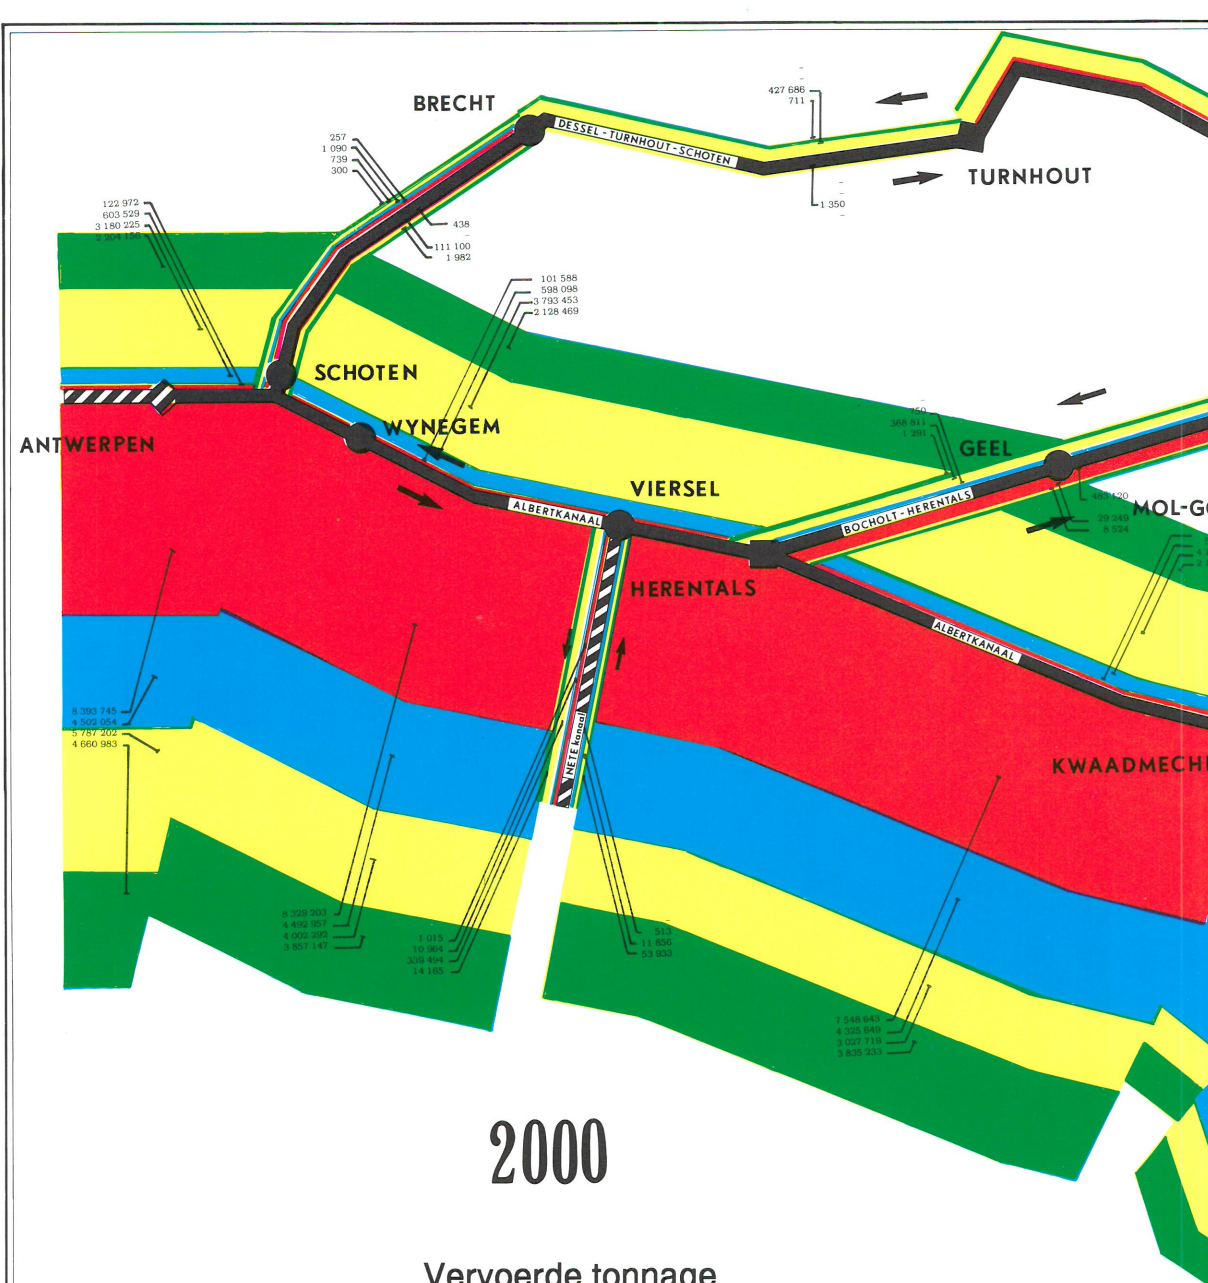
BRECHT
DESSEL - TURNHOUT - SCHOTEN
427 686
711
TURNHOUT
1 350
257
1 090
739
300
438
111 100
1 982
122 972
603 529
3 180 225
2 204 156
101 588
598 098
3 793 453
2 128 469
SCHOTEN
ANTWERPEN
WYNEGEM
VIERSEL
ALBERTKANAAL
GEEL
750
368 811
1 291
BOCHOLT - HERENTALS
MOL-G
482 420
29 249
8 524
HERENTALS
ALBERTKANAAL
NETEkanaal
KWAADMECH
8 393 745
4 502 054
5 787 202
4 660 983
8 329 203
4 492 957
4 002 292
3 857 147
1 015
10 964
339 494
14 165
513
11 856
53 933
7 548 643
4 325 849
3 027 719
3 835 233
2000
Vervoerde tonnage